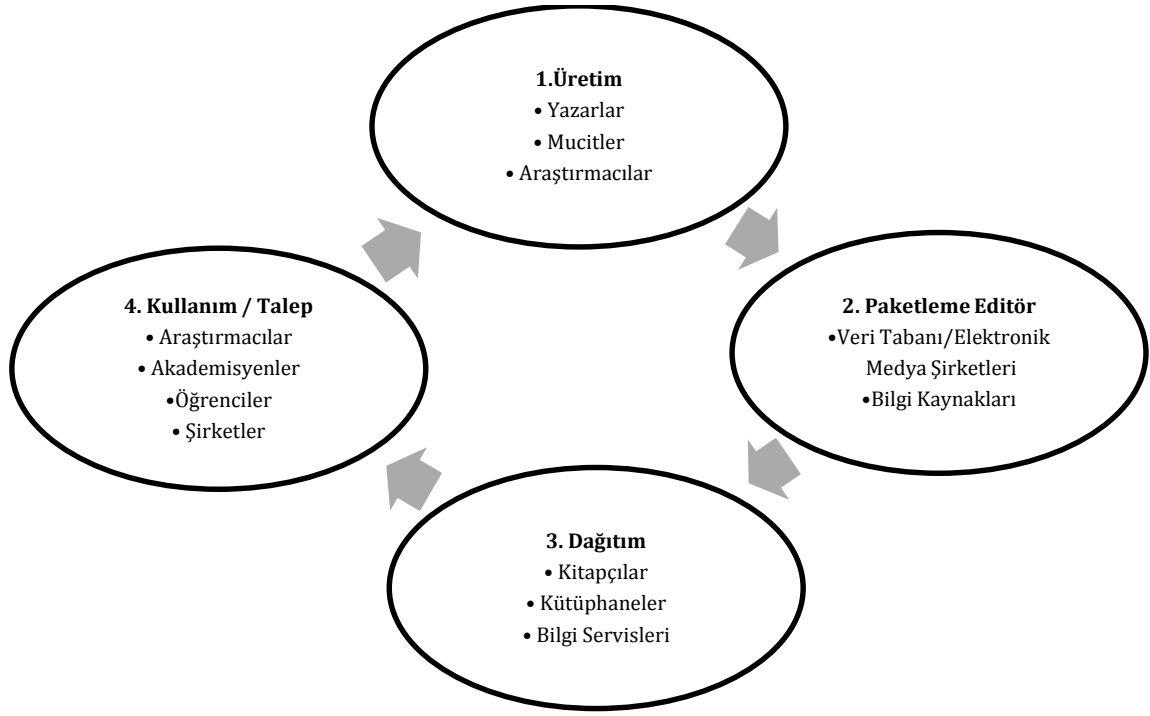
1.Üretim
• Yazarlar
• Mucitler
• Araştırmacılar

2. Paketleme Editör
•Veri Tabanı/Elektronik Medya Şirketleri
•Bilgi Kaynakları

3. Dağıtım
• Kitapçılar
• Kütüphaneler
• Bilgi Servisleri

4. Kullanım / Talep
• Araştırmacılar
• Akademisyenler
•Öğrenciler
• Şirketler